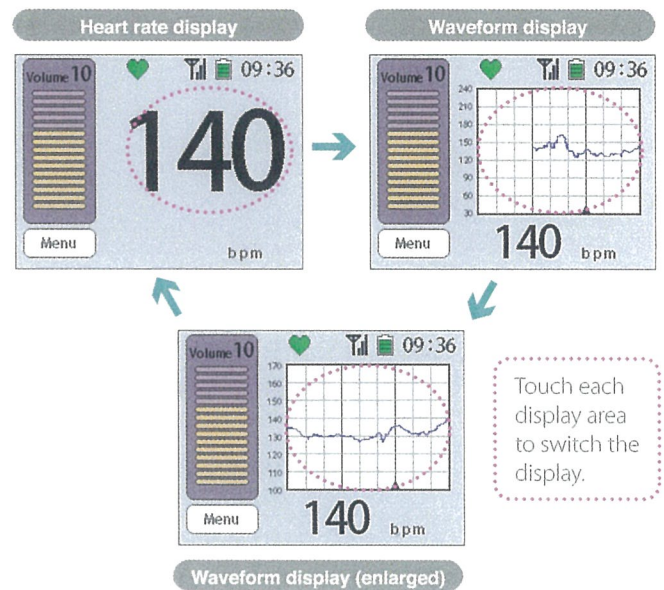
Heart rate display

Volume 10

09:36

140

Menu

bpm

Waveform display

Volume 10

09:36

240
210
180
150
120
90
60
30

Menu

140 bpm

Volume 10

09:36

170
160
150
140
130
120
110
100

Menu

140 bpm

Touch each display area to switch the display.

Waveform display (enlarged)